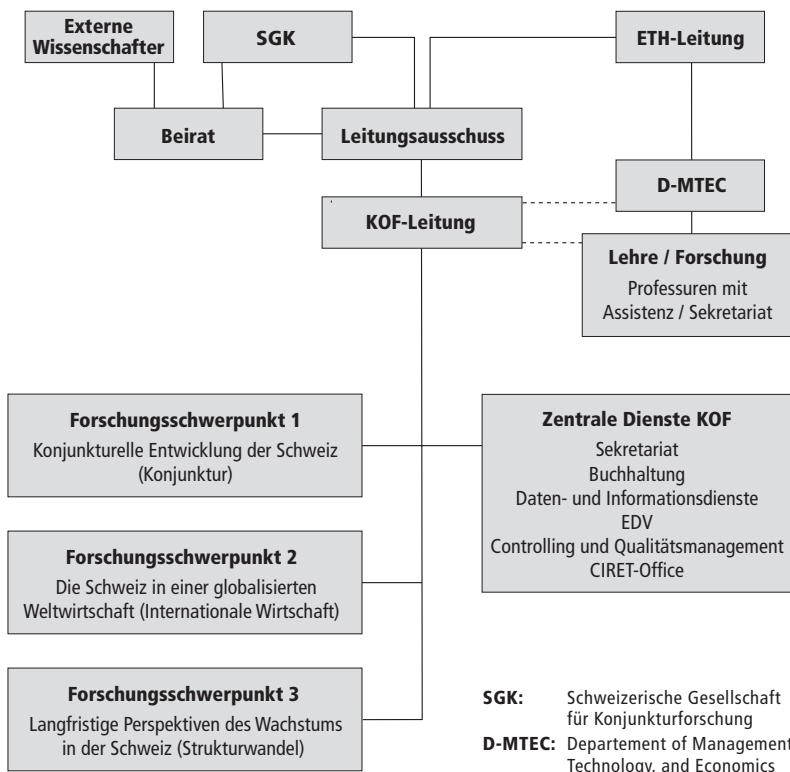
Externe Wissenschafter

SGK

ETH-Leitung

Beirat

Leitungsausschuss

D-MTEC

KOF-Leitung

Lehre / Forschung
Professuren mit Assistenz / Sekretariat

Forschungsschwerpunkt 1
Konjunkturelle Entwicklung der Schweiz (Konjunktur)

Zentrale Dienste KOF
Sekretariat
Buchhaltung
Daten- und Informationsdienste
EDV
Controlling und Qualitätsmanagement
CIRET-Office

Forschungsschwerpunkt 2
Die Schweiz in einer globalisierten Weltwirtschaft (Internationale Wirtschaft)

Forschungsschwerpunkt 3
Langfristige Perspektiven des Wachstums in der Schweiz (Strukturwandel)

SGK: Schweizerische Gesellschaft für Konjunkturforschung
D-MTEC: Departement of Management Technology, and Economics